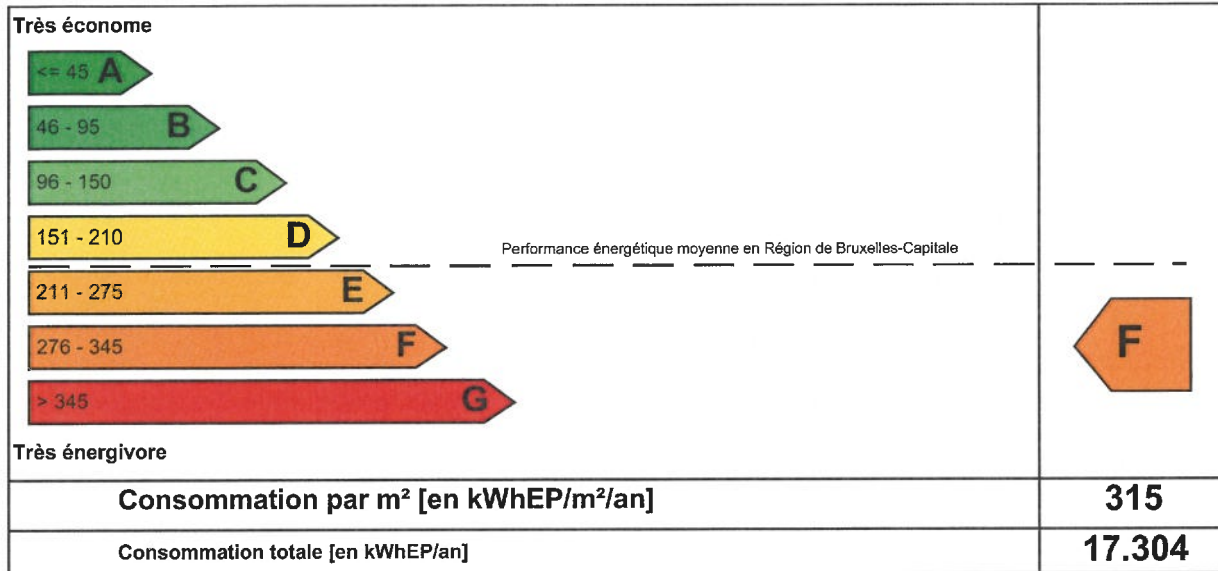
Très économe

<= 45 A

46 - 95 B

96 - 150 C

151 - 210 D

Performance énergétique moyenne en Région de Bruxelles-Capitale

211 - 275 E

276 - 345 F

> 345 G

F

Très énergivore

| Consommation par m² [en kWhEP/m²/an] | 315 |
|---|---|
| Consommation totale [en kWhEP/an] | 17.304 |